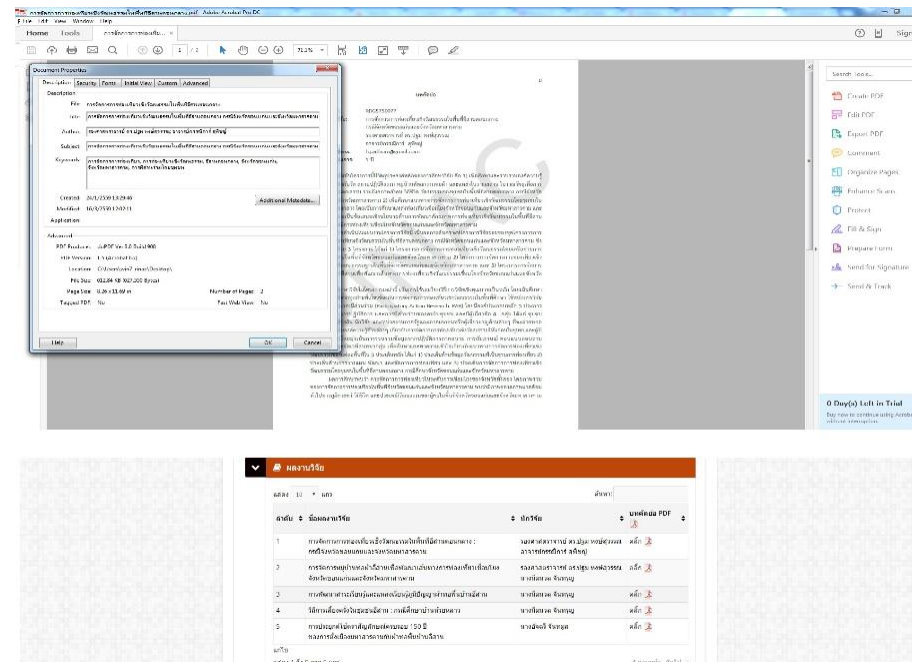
File Edit View Window Help

Home Tools

Document Properties

Description Security Fonts Initial View Custom Advanced

Description

File:

Title:

Author:

Subject:

Keywords:

Created: 24/1/2559 13:29:46

Modified: 16/3/2559 17:02:11

Application:

Additional Metadata...

Advanced

PDF Producer:

PDF Version: 1.5 (Acrobat 6.x)

Location:

File Size: 432.84 KB

Page Size: 8.26 x 11.69 in

Number of Pages: 2

Tagged PDF: No

Fast Web View: No

Help

OK

Cancel

Search Tools

Create PDF

Edit PDF

Export PDF

Comment

Organize Pages

Enhance Scans

Protect

Fill & Sign

Prepare Form

Send for Signature

Send & Track

0 Day(s) Left in Trial

ผลงานวิจัย

แสดง 10 แถว

ค้นหา:

| ลำดับ | ชื่อผลงานวิจัย | นักวิจัย | ดาวน์โหลด PDF |
|---|---|---|---|
| 1 | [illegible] | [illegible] | คลิ๊ก |
| 2 | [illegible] | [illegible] | คลิ๊ก |
| 3 | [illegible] | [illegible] | คลิ๊ก |
| 4 | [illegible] | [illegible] | คลิ๊ก |
| 5 | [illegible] | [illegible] | คลิ๊ก |